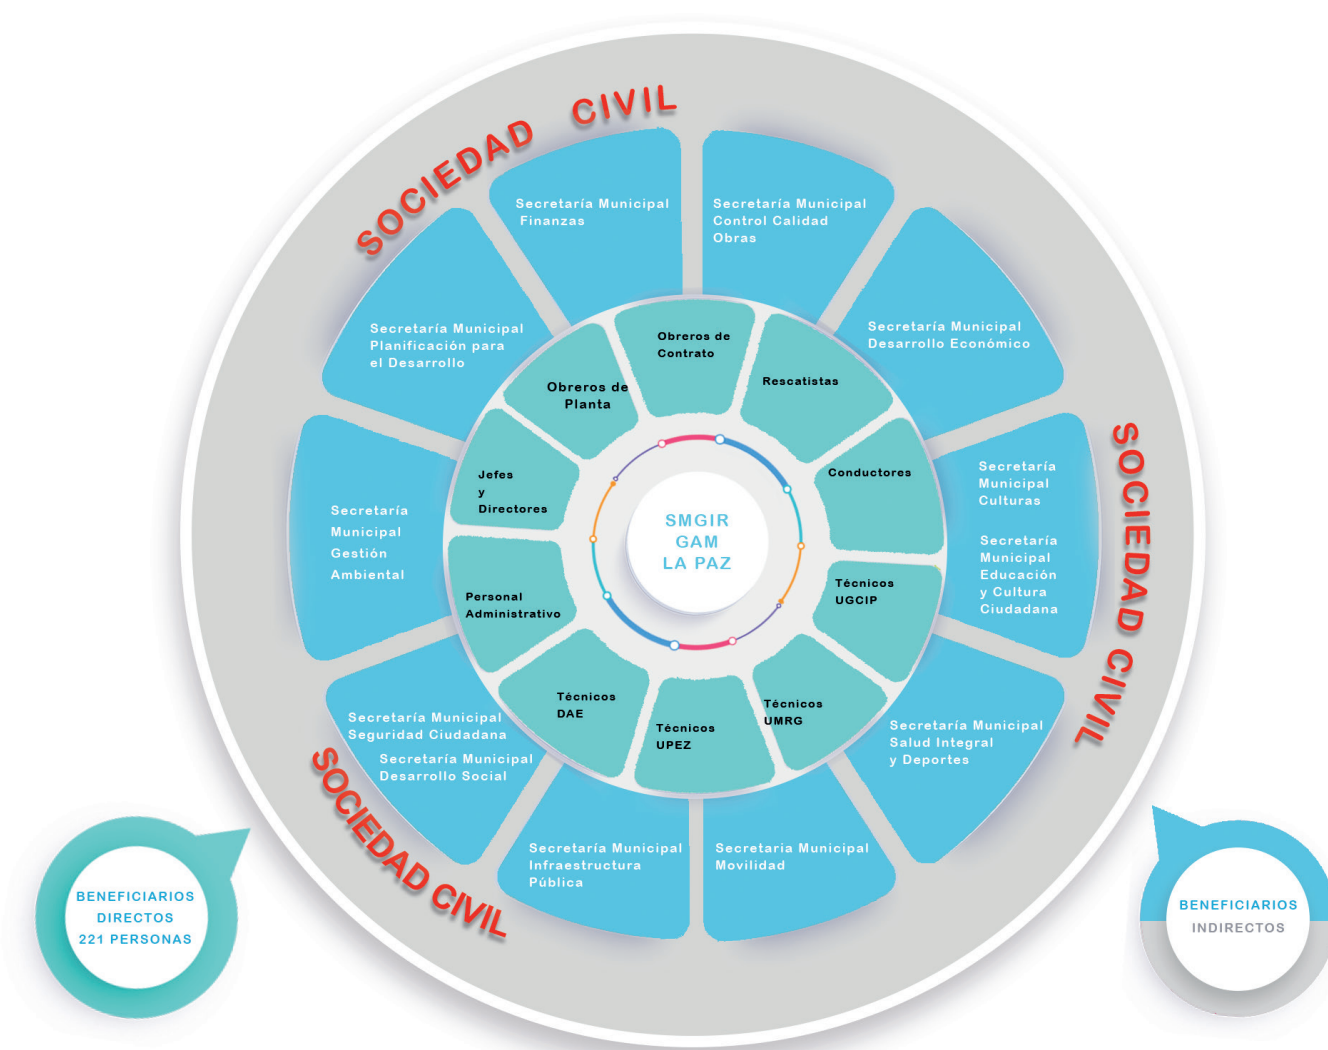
SOCIEDAD CIVIL

Secretaría Municipal Finanzas

Secretaría Municipal Control Calidad Obras

Secretaría Municipal Desarrollo Económico

SOCIEDAD CIVIL

Secretaría Municipal Culturas

Secretaría Municipal Educación y Cultura Ciudadana

Secretaría Municipal Salud Integral y Deportes

Secretaría Municipal Movilidad

Secretaría Municipal Infraestructura Pública

SOCIEDAD CIVIL

Secretaría Municipal Seguridad Ciudadana

Secretaría Municipal Desarrollo Social

Secretaría Municipal Gestión Ambiental

Secretaría Municipal Planificación para el Desarrollo

Obreros de Contrato

Rescatistas

Conductores

Técnicos UGCIP

Técnicos UMRG

Técnicos UPEZ

Técnicos DAE

Personal Administrativo

Jefes y Directores

Obreros de Planta

SMGIR GAM LA PAZ

BENEFICIARIOS DIRECTOS 221 PERSONAS

BENEFICIARIOS INDIRECTOS